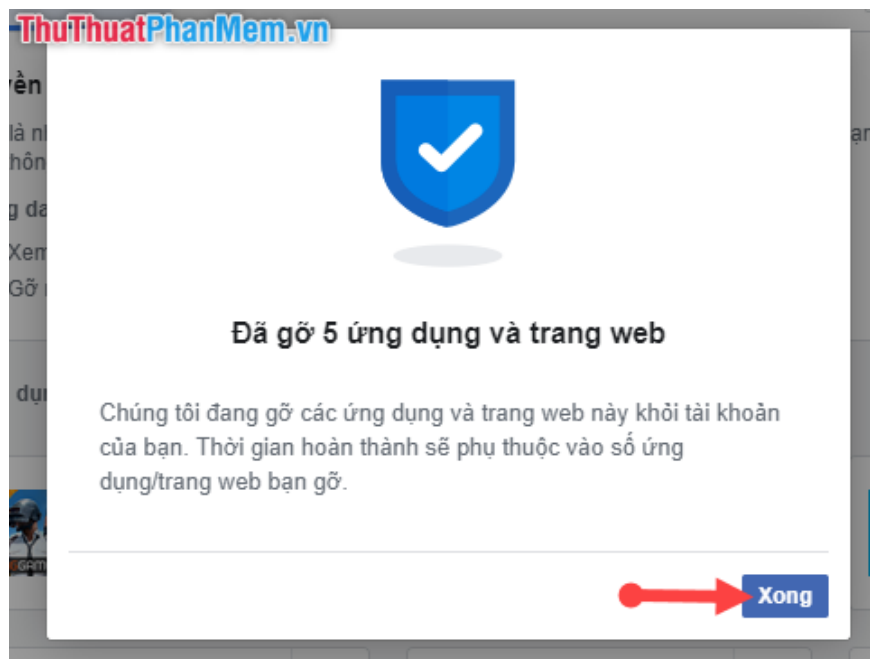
ThuThuatPhanMem.vn

yền
là nh
hôn
g da
Xem
Gỡ
dụ
ạn

Đã gỡ 5 ứng dụng và trang web

Chúng tôi đang gỡ các ứng dụng và trang web này khỏi tài khoản của bạn. Thời gian hoàn thành sẽ phụ thuộc vào số ứng dụng/trang web bạn gỡ.

Xong